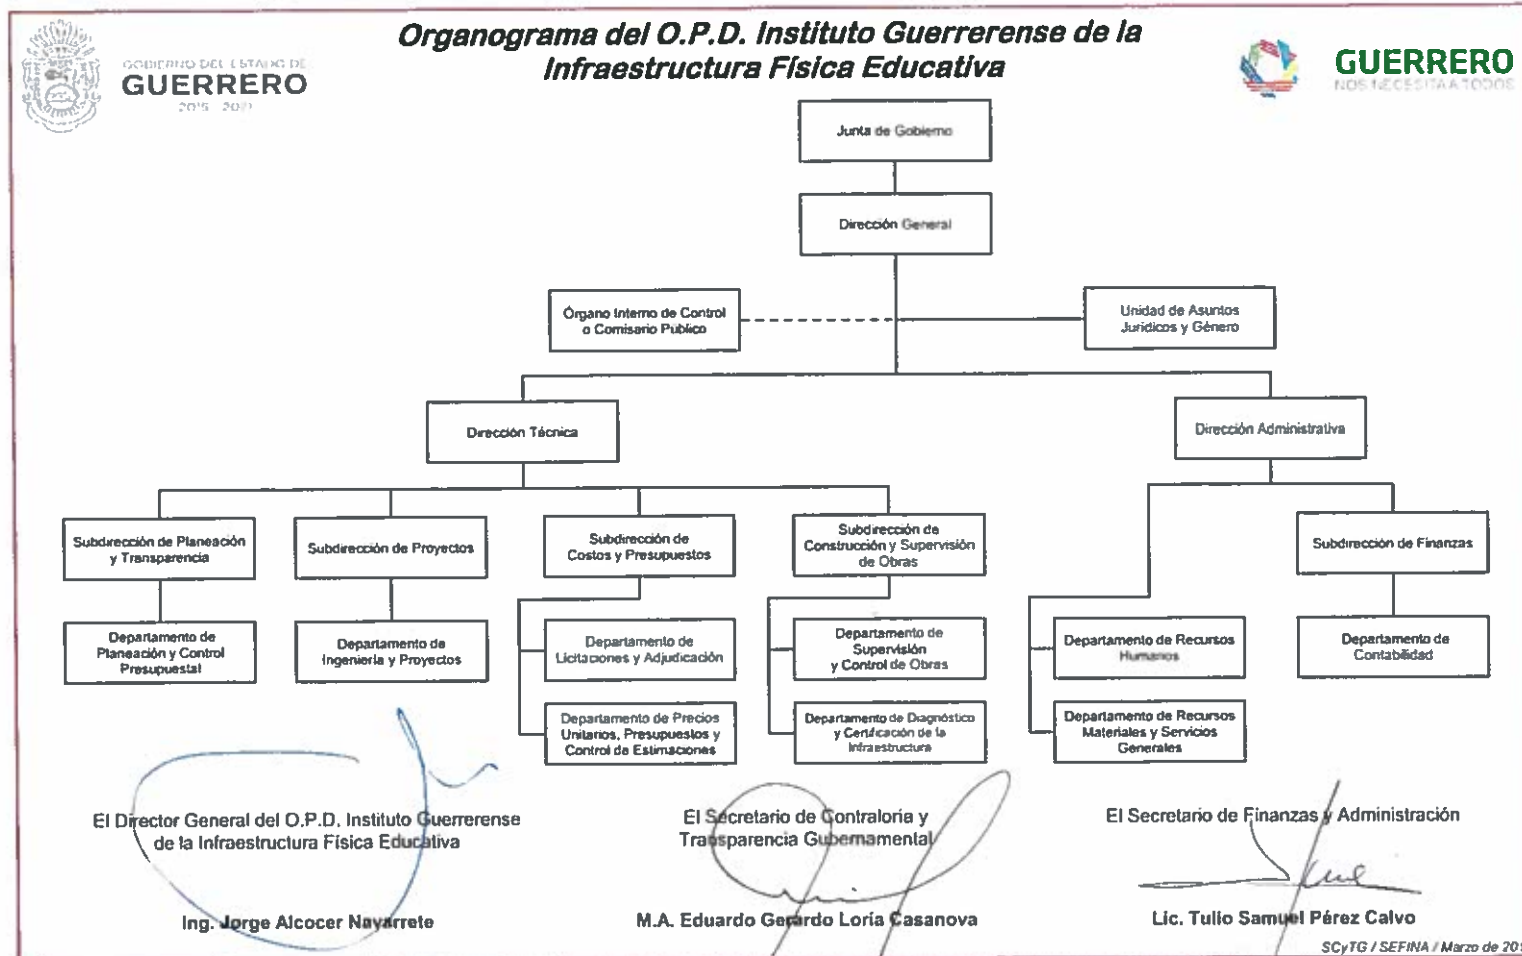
GOBIERNO DEL ESTADO DE
GUERRERO
2015 - 2021

Organograma del O.P.D. Instituto Guerrerense de la Infraestructura Física Educativa

GUERRERO
NOS NECESITA A TODOS

Junta de Gobierno

Dirección General

Órgano Interno de Control o Comisario Público

Unidad de Asuntos Jurídicos y Género

Dirección Técnica

Dirección Administrativa

Subdirección de Planeación y Transparencia

Subdirección de Proyectos

Subdirección de Costos y Presupuestos

Subdirección de Construcción y Supervisión de Obras

Subdirección de Finanzas

Departamento de Planeación y Control Presupuestal

Departamento de Ingeniería y Proyectos

Departamento de Licitaciones y Adjudicación

Departamento de Precios Unitarios, Presupuestos y Control de Estimaciones

Departamento de Supervisión y Control de Obras

Departamento de Diagnóstico y Certificación de la Infraestructura

Departamento de Recursos Humanos

Departamento de Recursos Materiales y Servicios Generales

Departamento de Contabilidad

El Director General del O.P.D. Instituto Guerrerense de la Infraestructura Física Educativa

Ing. Jorge Alcocer Navarrete

El Secretario de Contraloría y Transparencia Gubernamental

M.A. Eduardo Gerardo Loria Casanova

El Secretario de Finanzas y Administración

Lic. Tulio Samuel Pérez Calvo

SCyTG / SEFINA / Marzo de 20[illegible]